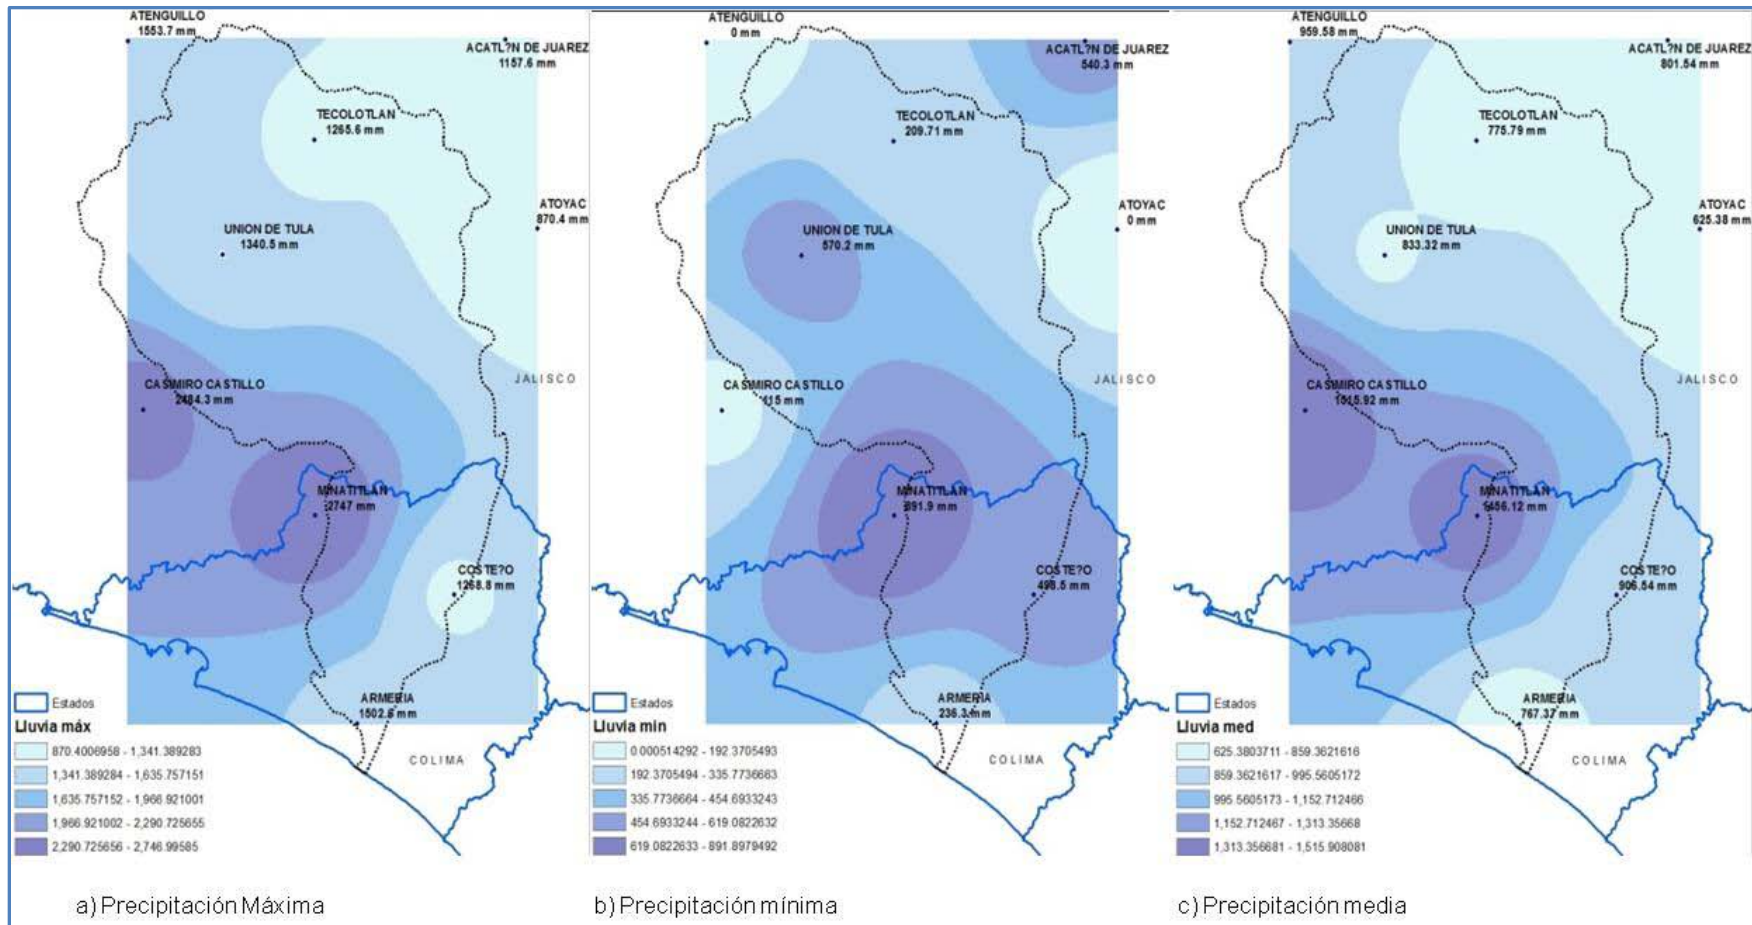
ATENGUILLO
1553.7 mm
ACATL?N DE JUAREZ
1157.6 mm
TECOLOTLAN
1265.6 mm
ATOYAC
870.4 mm
UNION DE TULA
1340.5 mm
JALISCO
CASIMIRO CASTILLO
2484.3 mm
MINATITLAN
2747 mm
COSTE?O
1268.8 mm
ARMERIA
1502.6 mm
COLIMA

Estados
Lluvia máx
870.4006958 - 1,341.389283
1,341.389284 - 1,635.757151
1,635.757152 - 1,966.921001
1,966.921002 - 2,290.725655
2,290.725656 - 2,746.99585

a) Precipitación Máxima

ATENGUILLO
0 mm
ACATL?N DE JUAREZ
540.3 mm
TECOLOTLAN
209.71 mm
ATOYAC
0 mm
UNION DE TULA
570.2 mm
JALISCO
CASIMIRO CASTILLO
115 mm
MINATITLAN
891.9 mm
COSTE?O
498.5 mm
ARMERIA
236.3 mm
COLIMA

Estados
Lluvia min
0.000514292 - 192.3705493
192.3705494 - 335.7736663
335.7736664 - 454.6933243
454.6933244 - 619.0822632
619.0822633 - 891.8979492

b) Precipitación mínima

ATENGUILLO
959.58 mm
ACATL?N DE JUAREZ
801.54 mm
TECOLOTLAN
775.79 mm
ATOYAC
625.38 mm
UNION DE TULA
833.32 mm
JALISCO
CASIMIRO CASTILLO
1515.92 mm
MINATITLAN
1456.12 mm
COSTE?O
906.54 mm
ARMERIA
767.37 mm
COLIMA

Estados
Lluvia med
625.3803711 - 859.3621616
859.3621617 - 995.5605172
995.5605173 - 1,152.712466
1,152.712467 - 1,313.35668
1,313.356681 - 1,515.908081

c) Precipitación media